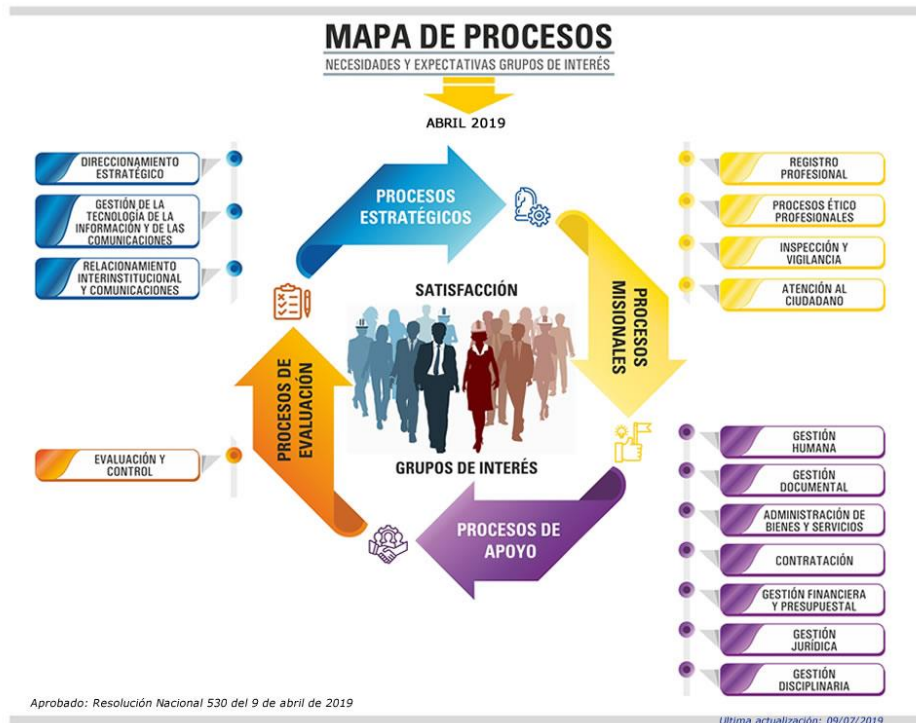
MAPA DE PROCESOS
NECESIDADES Y EXPECTATIVAS GRUPOS DE INTERÉS

ABRIL 2019

DIRECCIONAMIENTO ESTRATÉGICO

GESTIÓN DE LA TECNOLOGÍA DE LA INFORMACIÓN Y DE LAS COMUNICACIONES

RELACIONAMIENTO INTERINSTITUCIONAL Y COMUNICACIONES

PROCESOS ESTRATÉGICOS

REGISTRO PROFESIONAL

PROCESOS ÉTICO PROFESIONALES

INSPECCIÓN Y VIGILANCIA

ATENCIÓN AL CIUDADANO

PROCESOS MISIONALES

SATISFACCIÓN

GRUPOS DE INTERÉS

PROCESOS DE EVALUACIÓN

EVALUACIÓN Y CONTROL

PROCESOS DE APOYO

GESTIÓN HUMANA

GESTIÓN DOCUMENTAL

ADMINISTRACIÓN DE BIENES Y SERVICIOS

CONTRATACIÓN

GESTIÓN FINANCIERA Y PRESUPUESTAL

GESTIÓN JURÍDICA

GESTIÓN DISCIPLINARIA

Aprobado: Resolución Nacional 530 del 9 de abril de 2019

Ultima actualización: 09/07/2019